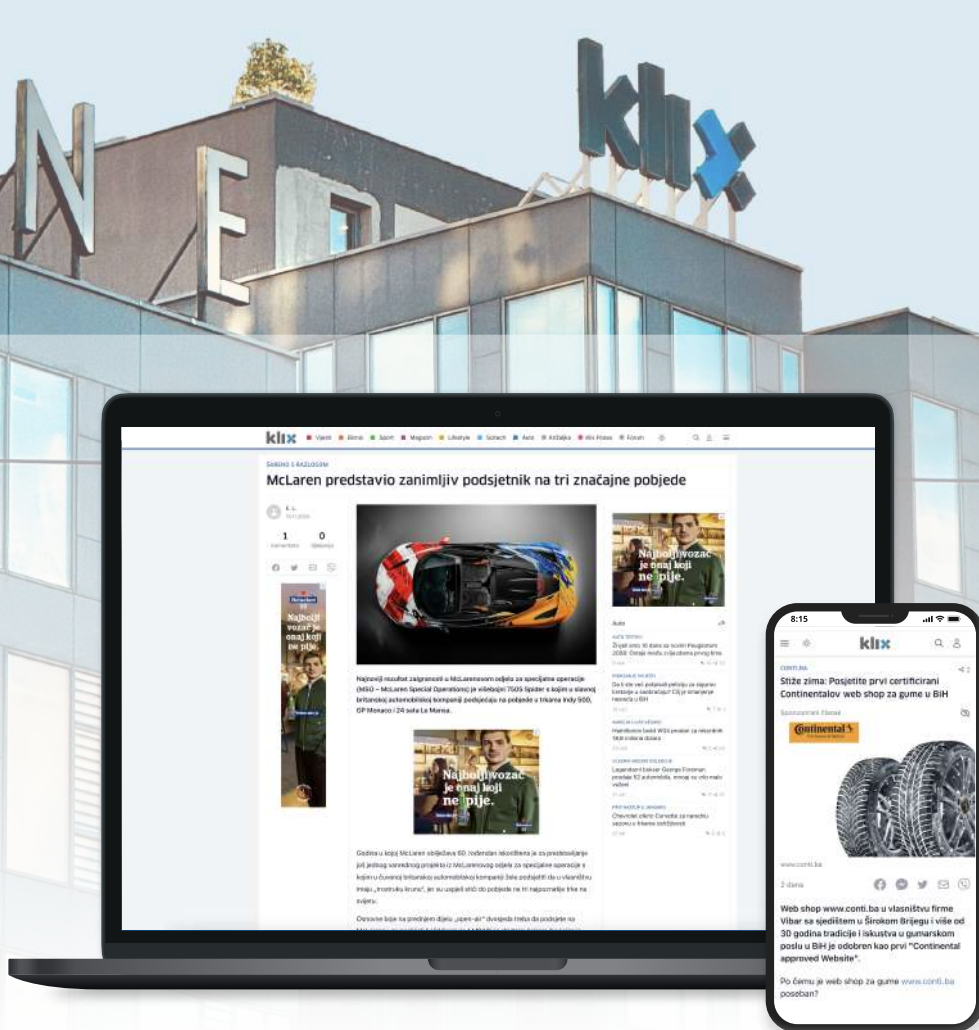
N E klix

klix Vijesti Biznis Sport Magazin Lifestyle Scitech Auto Kolumne Klix Kviz Forum

ŠABLONI S RAZLOGOM

McLaren predstavio zanimljiv podsjetnik na tri značajne pobjede

1 Komentara 0 Dijeljenja

Najbolji vozač je onaj koji ne pije.

Najnoviji rezultat zaigranosti u McLarenovom odjelu za specijalne operacije (MSO – McLaren Special Operations) je višebojni 750S Spider s kojim u slavnoj britanskoj automobilskoj kompaniji podsjećaju na pobjede u trkama Indy 500, GP Monaco i 24 sata Le Mansa.

Najbolji vozač je onaj koji ne pije.

Godina u kojoj McLaren obilježava 60. rođendan iskorištena je za predstavljanje još jednog sjajnog projekta iz McLarenovog odjela za specijalne operacije s kojim u čuvenoj britanskoj automobilskoj kompaniji žele podsjetiti da u vlasništvu imaju „trostruku krunu", jer su uspjeli stići do pobjede na tri najpoznatije trke na svijetu.

Osnovne boje na prednjem dijelu „open-air" dvosjeda treba da podsjete na

Najbolji vozač je onaj koji ne pije.

Auto

8:15

klix

CONTI.BA

Stiže zima: Posjetite prvi certificirani Continentalov web shop za gume u BiH

Sponzorirani članak

Continental

www.conti.ba

2 dana

Web shop www.conti.ba u vlasništvu firme Vibar sa sjedištem u Širokom Brijegu i više od 30 godina tradicije i iskustva u gumarskom poslu u BiH je odobren kao prvi "Continental approved Website".

Po čemu je web shop za gume www.conti.ba poseban?